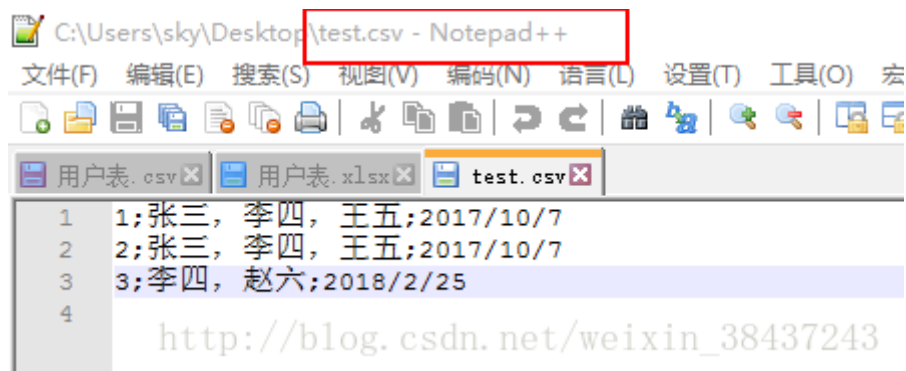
C:\Users\sky\Desktop\test.csv - Notepad++

文件(F) 编辑(E) 搜索(S) 视图(V) 编码(N) 语言(L) 设置(T) 工具(O) 宏

用户表.csv 用户表.xlsx test.csv

1 1;张三，李四，王五;2017/10/7
2 2;张三，李四，王五;2017/10/7
3 3;李四，赵六;2018/2/25
4

http://blog.csdn.net/weixin_38437243